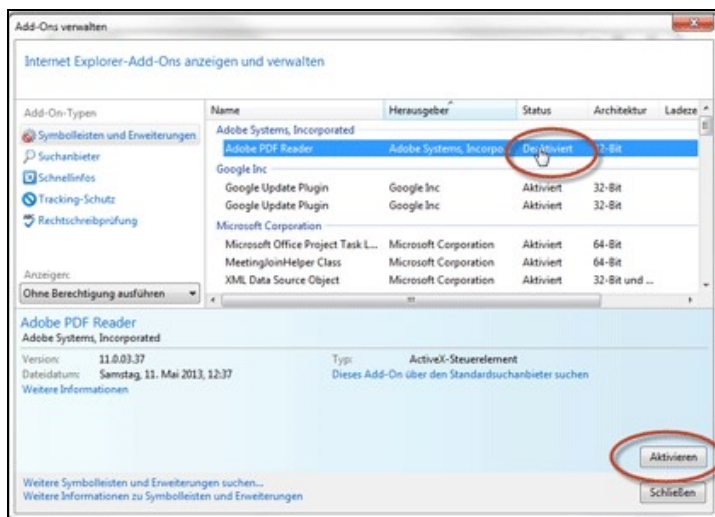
Add-Ons verwalten

Internet Explorer-Add-Ons anzeigen und verwalten

Add-On-Typen

Symbolleisten und Erweiterungen

Suchanbieter

Schnellinfos

Tracking-Schutz

Rechtschreibprüfung

Anzeigen:

Ohne Berechtigung ausführen

| Name | Herausgeber | Status | Architektur | Ladeze |
|---|---|---|---|---|
| Adobe Systems, Incorporated | | | | |
| Adobe PDF Reader | Adobe Systems, Incorpo | Deaktiviert | 32-Bit | |
| Google Inc | | | | |
| Google Update Plugin | Google Inc | Aktiviert | 32-Bit | |
| Google Update Plugin | Google Inc | Aktiviert | 32-Bit | |
| Microsoft Corporation | | | | |
| Microsoft Office Project Task L... | Microsoft Corporation | Aktiviert | 64-Bit | |
| MeetingJoinHelper Class | Microsoft Corporation | Aktiviert | 64-Bit | |
| XML Data Source Object | Microsoft Corporation | Aktiviert | 32-Bit und ... | |

Adobe PDF Reader
Adobe Systems, Incorporated

Version: 11.0.03.37
Dateidatum: Samstag, 11. Mai 2013, 12:37
Weitere Informationen

Typ: ActiveX-Steuerelement
Dieses Add-On über den Standardsuchanbieter suchen

Aktivieren

Weitere Symbolleisten und Erweiterungen suchen...
Weitere Informationen zu Symbolleisten und Erweiterungen

Schließen